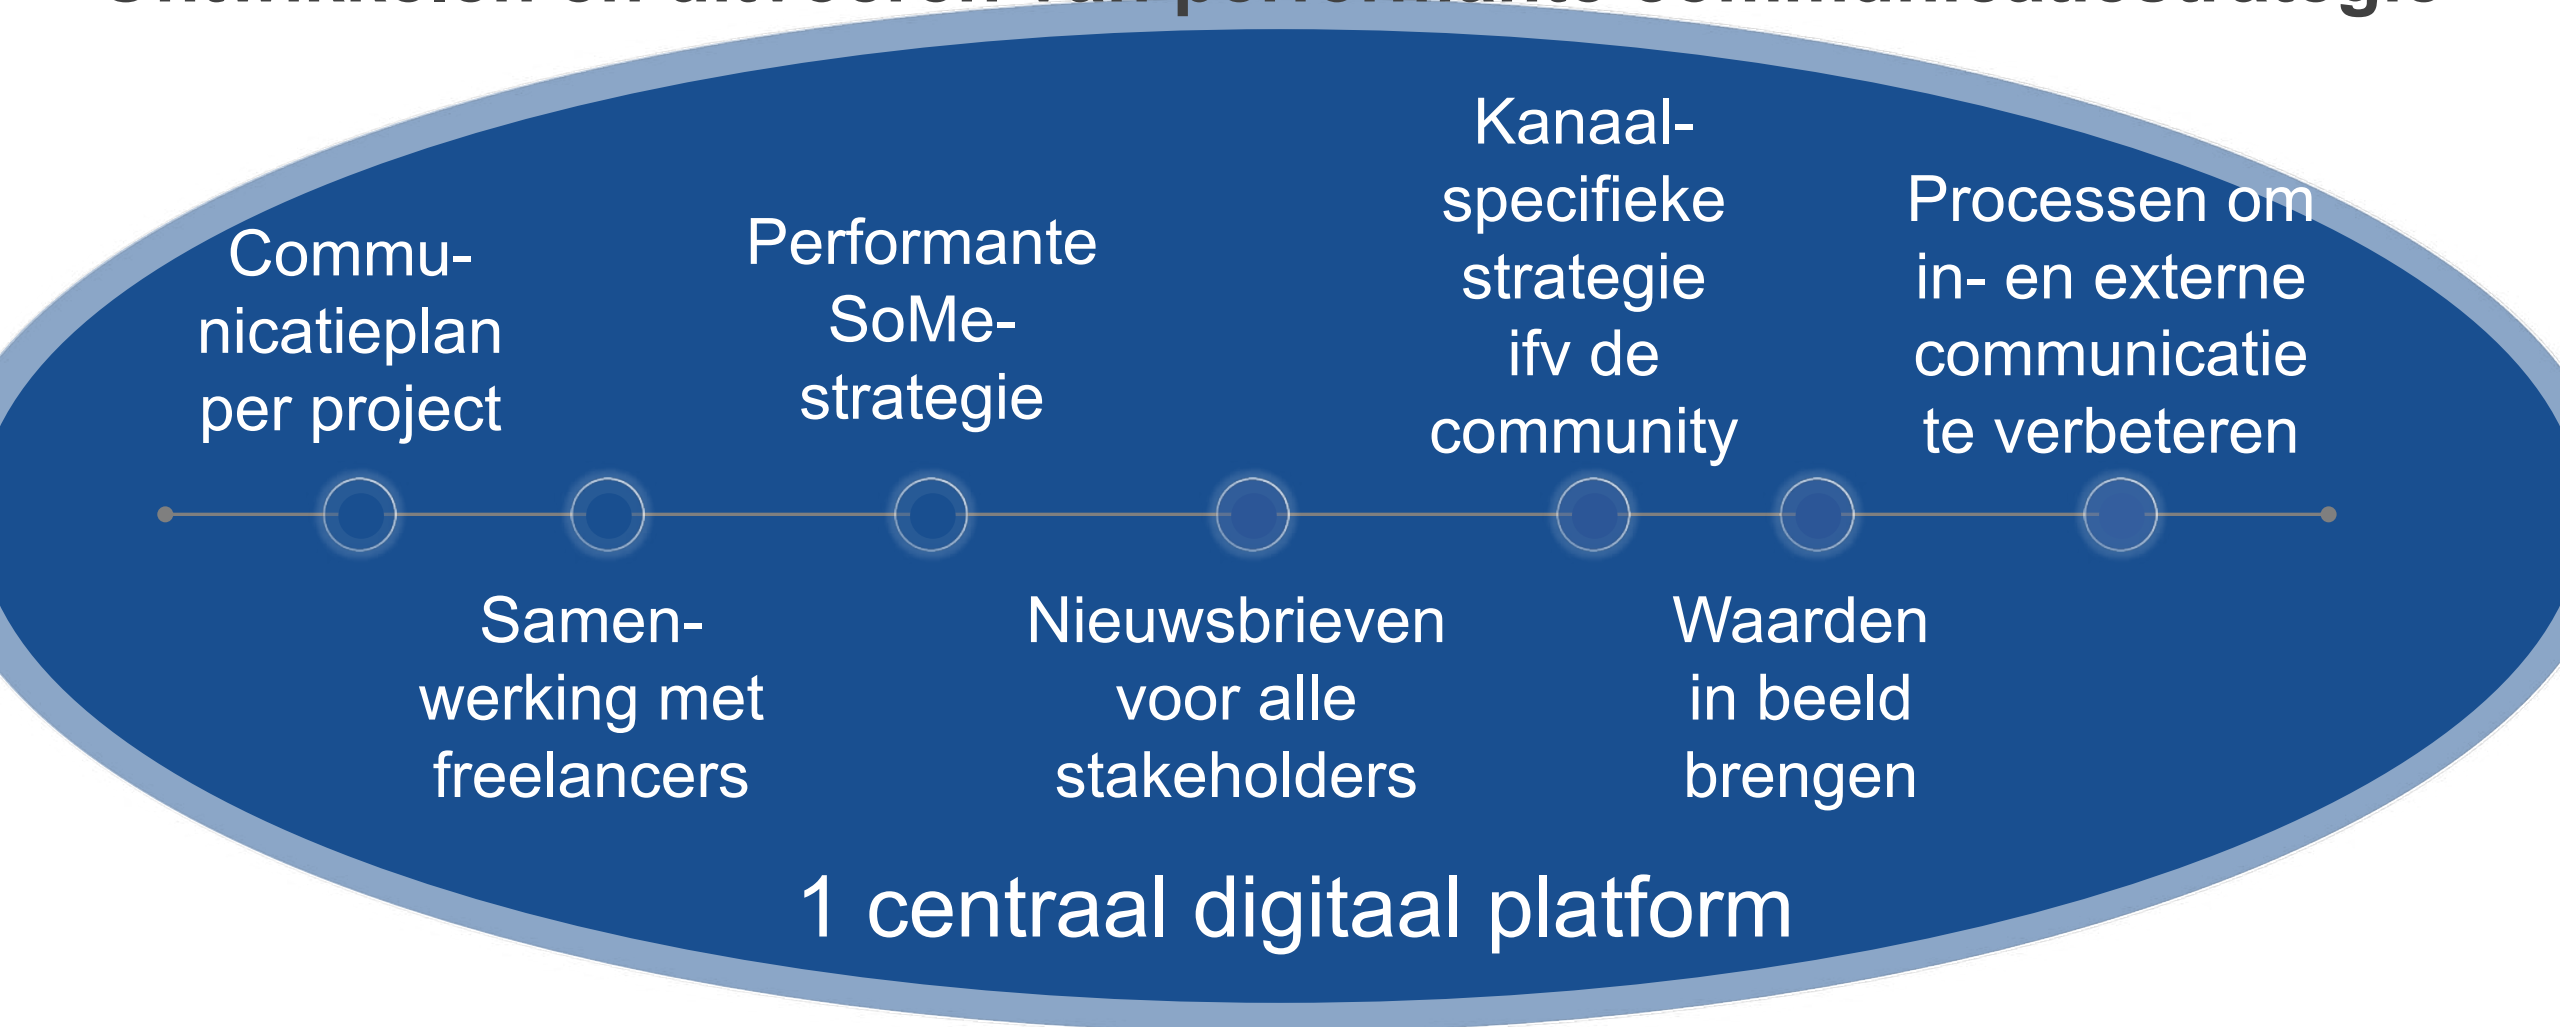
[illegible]

Communicatieplan per project

Performante SoMe-strategie

Kanaal-specifieke strategie ifv de community

Processen om in- en externe communicatie te verbeteren

Samenwerking met freelancers

Nieuwsbrieven voor alle stakeholders

Waarden in beeld brengen

1 centraal digitaal platform